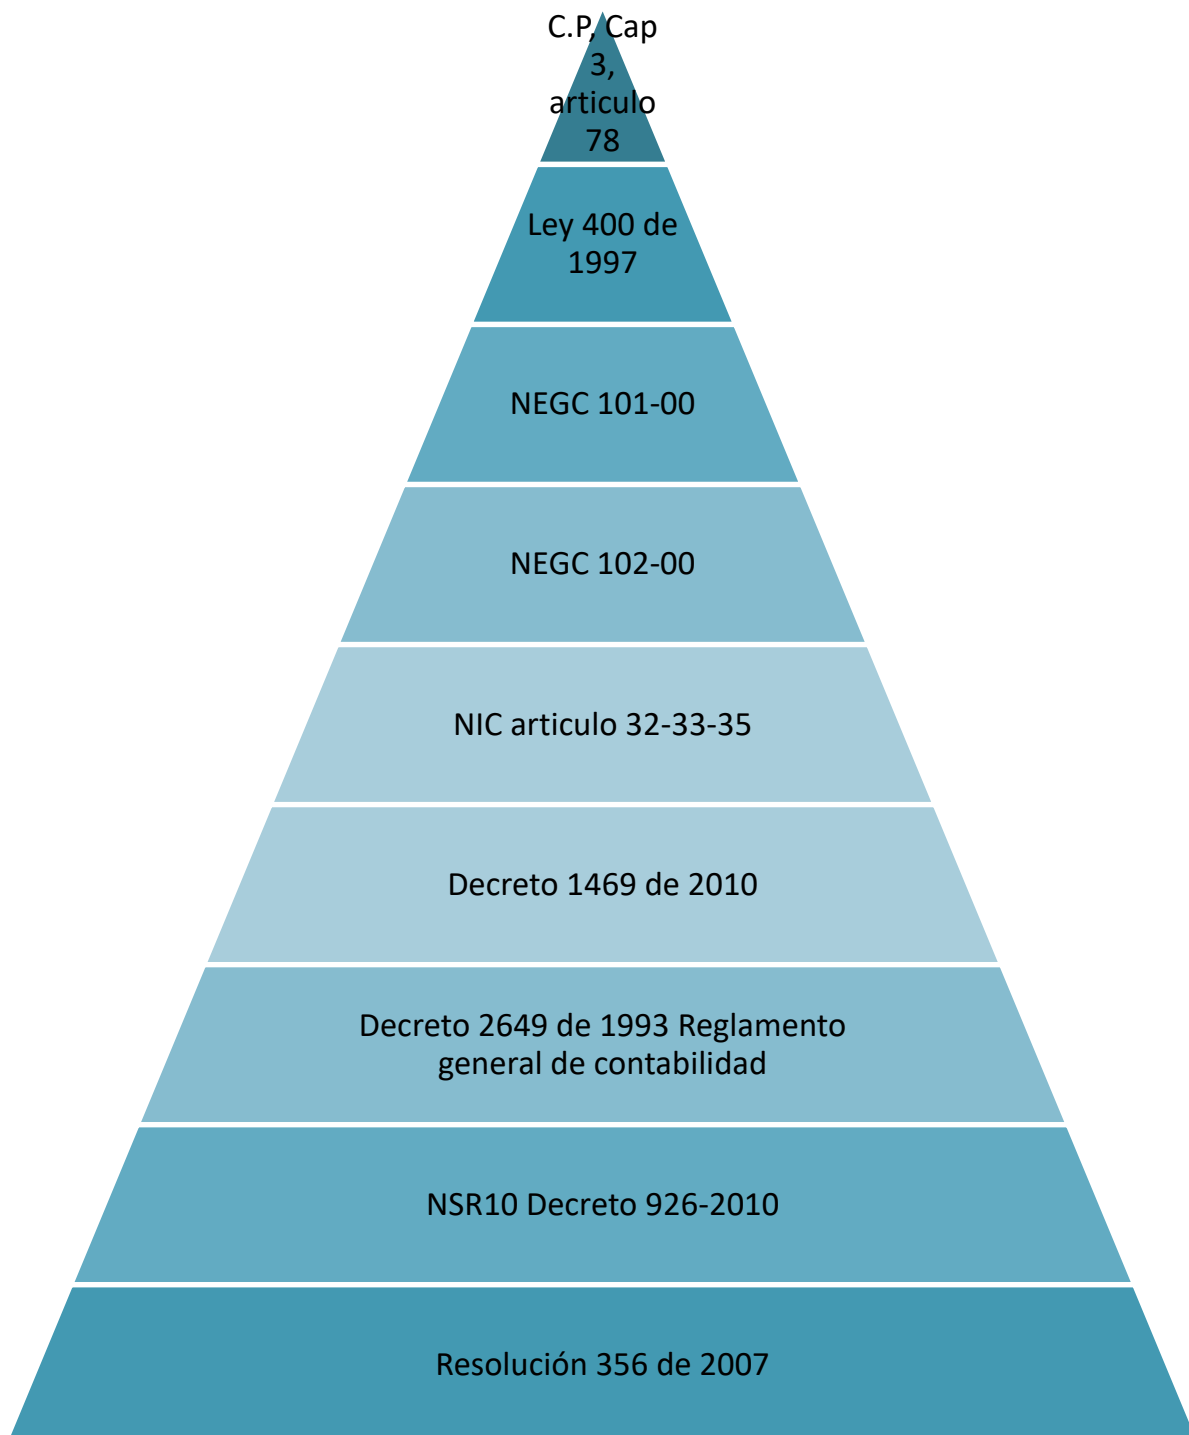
C.P, Cap 3, articulo 78

Ley 400 de 1997

NEGC 101-00

NEGC 102-00

NIC articulo 32-33-35

Decreto 1469 de 2010

Decreto 2649 de 1993 Reglamento general de contabilidad

NSR10 Decreto 926-2010

Resolución 356 de 2007